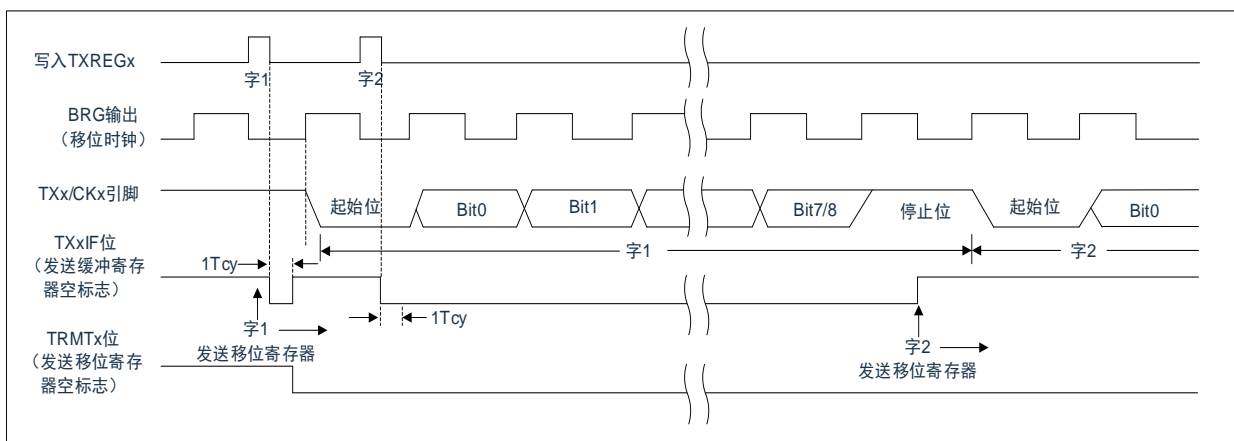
写入TXREGx

字1

字2

BRG输出
（移位时钟）

TXx/CKx引脚

起始位

Bit0

Bit1

Bit7/8

停止位

起始位

Bit0

TXxIF位
（发送缓冲寄存器空标志）

1Tcy

字1

字2

1Tcy

TRMTx位
（发送移位寄存器空标志）

字1
发送移位寄存器

字2
发送移位寄存器